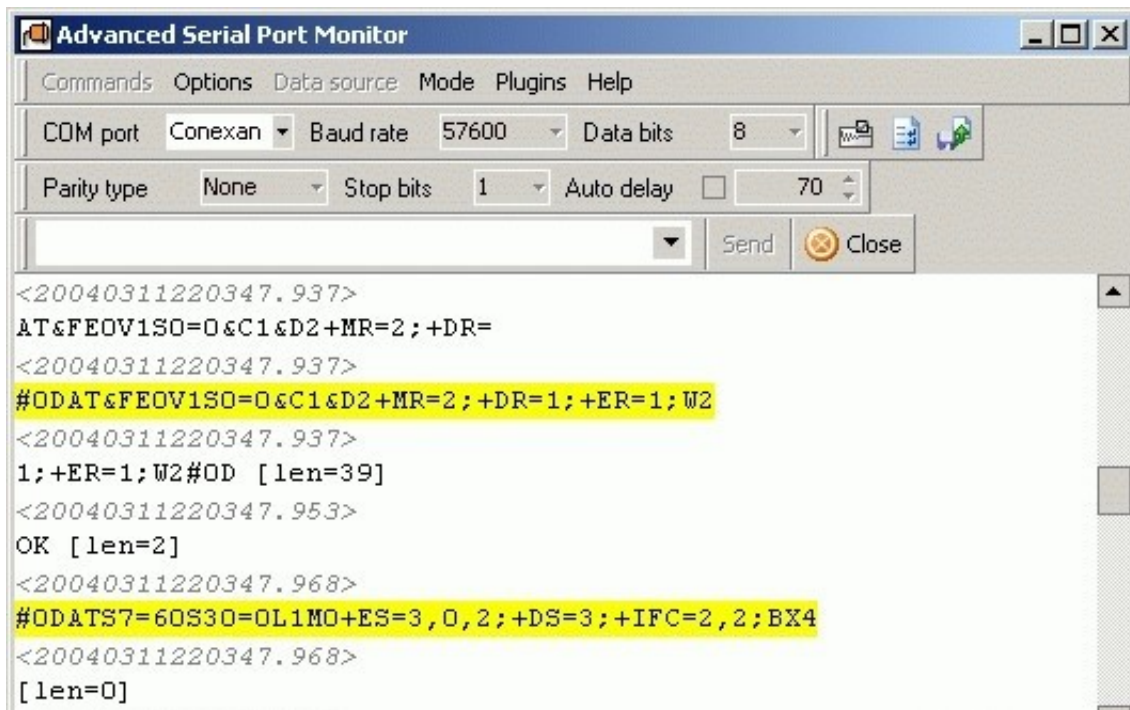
Advanced Serial Port Monitor

Commands Options Data source Mode Plugins Help

COM port Conexan Baud rate 57600 Data bits 8

Parity type None Stop bits 1 Auto delay 70

Send Close

<20040311220347.937>
AT&FE0V1S0=0&C1&D2+MR=2;+DR=
<20040311220347.937>
#0DAT&FE0V1S0=0&C1&D2+MR=2;+DR=1;+ER=1;W2
<20040311220347.937>
1;+ER=1;W2#0D [len=39]
<20040311220347.953>
OK [len=2]
<20040311220347.968>
#0DATS7=60S30=0L1M0+ES=3,0,2;+DS=3;+IFC=2,2;BX4
<20040311220347.968>
[len=0]